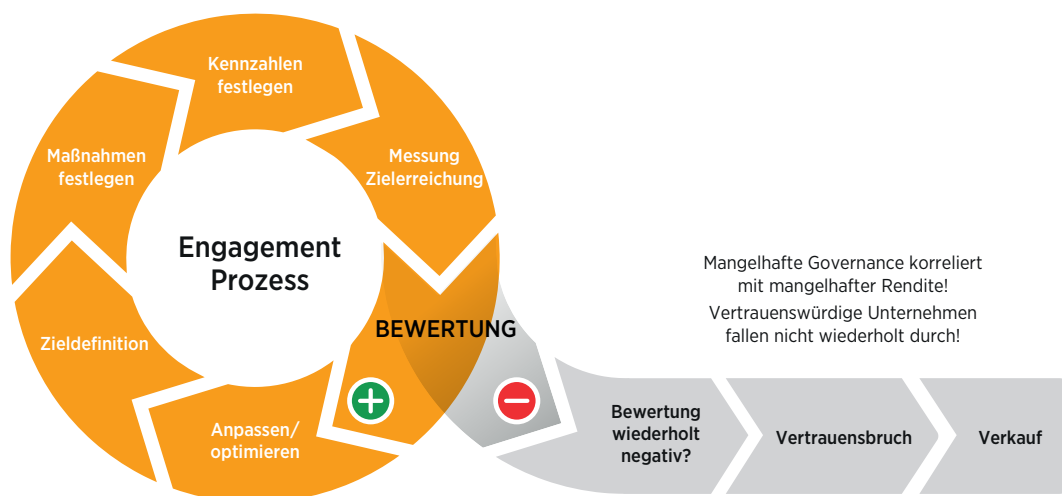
Kennzahlen festlegen

Messung Zielerreichung

Maßnahmen festlegen

Engagement Prozess

Zieldefinition

Anpassen/ optimieren

BEWERTUNG

+

−

Mangelhafte Governance korreliert mit mangelhafter Rendite!

Vertrauenswürdige Unternehmen fallen nicht wiederholt durch!

Bewertung wiederholt negativ?

Vertrauensbruch

Verkauf